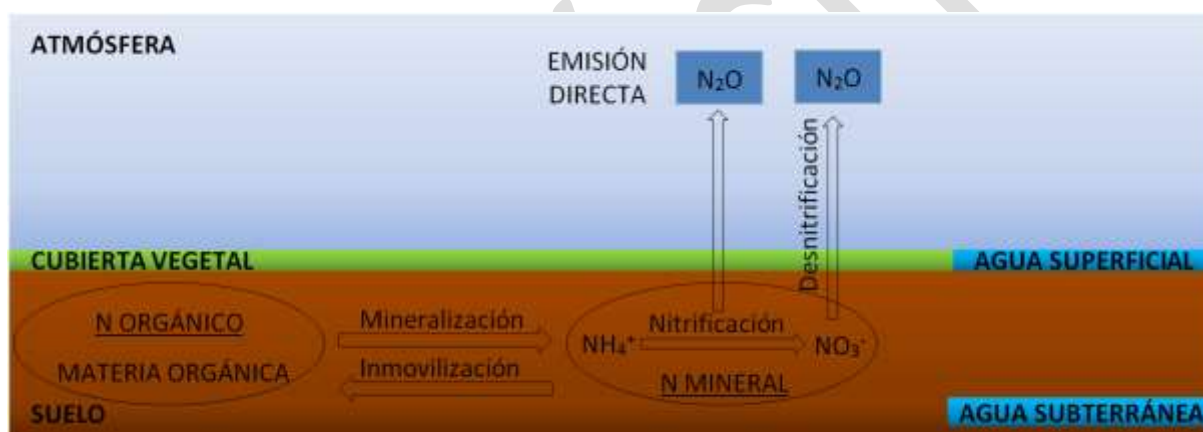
ATMÓSFERA

EMISIÓN DIRECTA

$N_2O$

$N_2O$

Desnitrificación

CUBIERTA VEGETAL

AGUA SUPERFICIAL

N ORGÁNICO

MATERIA ORGÁNICA

Mineralización

Inmovilización

$NH_4^+$

Nitrificación

$NO_3^-$

N MINERAL

SUELO

AGUA SUBTERRÁNEA